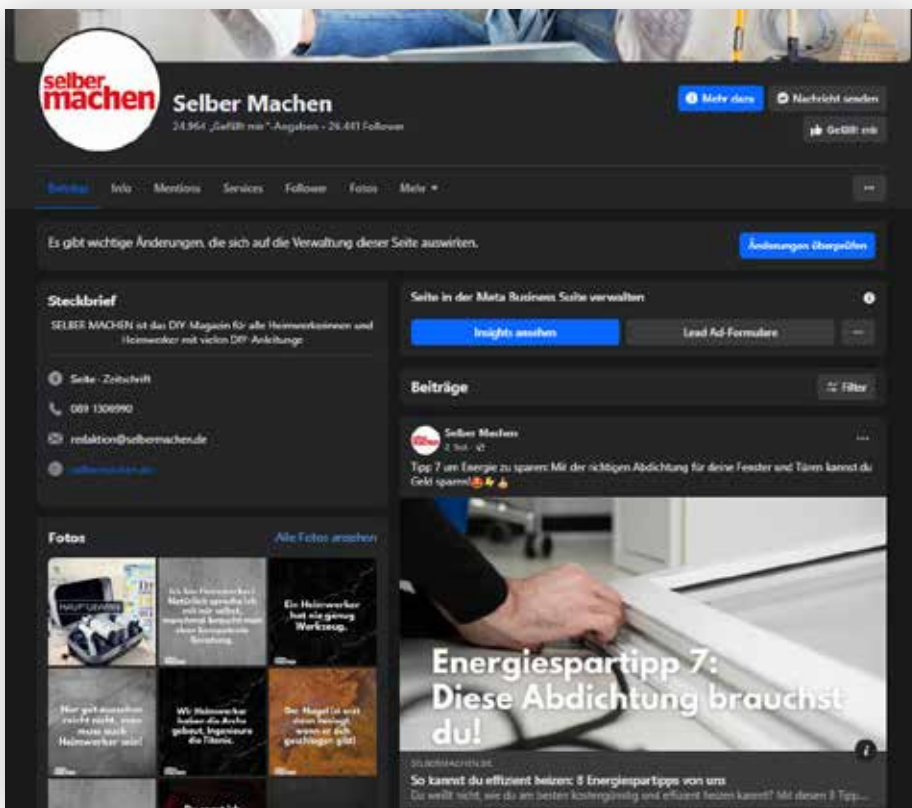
selber machen

Selber Machen

24.964 „Gefällt mir"-Angaben • 26.481 Follower

Mehr dazu

Nachricht senden

Gefällt mir

Beiträge Info Mentions Services Follower Fotos Mehr

Es gibt wichtige Änderungen, die sich auf die Verwaltung dieser Seite auswirken.

Änderungen überprüfen

Steckbrief

SELBER MACHEN ist das DIY-Magazin für alle Heimwerkerinnen und Heimwerker mit vielen DIY-Anleitunge

Seite · Zeitschrift

089 1306990

redaktion@selbermachen.de

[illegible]

Seite in der Meta Business Suite verwalten

Insights ansehen

Lead Ad-Formulare

Beiträge

Filter

Selber Machen

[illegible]

Tipp 7 um Energie zu sparen: Mit der richtigen Abdichtung für deine Fenster und Türen kannst du Geld sparen!

Energiespartipp 7: Diese Abdichtung brauchst du!

SELBERMACHEN.DE

So kannst du effizient heizen: 8 Energiespartipps von uns

Du weißt nicht, wie du am besten kostengünstig und effizient heizen kannst? Mit diesen 8 Tipp...

Fotos

Alle Fotos ansehen

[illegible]

Ich bin Heimwerker! Natürlich spreche ich mit mir selbst, manchmal brauch man eben kompetente Beratung.

Ein Heimwerker hat nie genug Werkzeug.

Hier geht ausruhen nicht rein, man muss auch Heimwerker sein!

Wir Heimwerker haben die Arche gebaut, Ingenieure die Titanic.

Der Nagel ist erst dann richtig, wenn er sich gerade geschlagen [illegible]

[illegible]